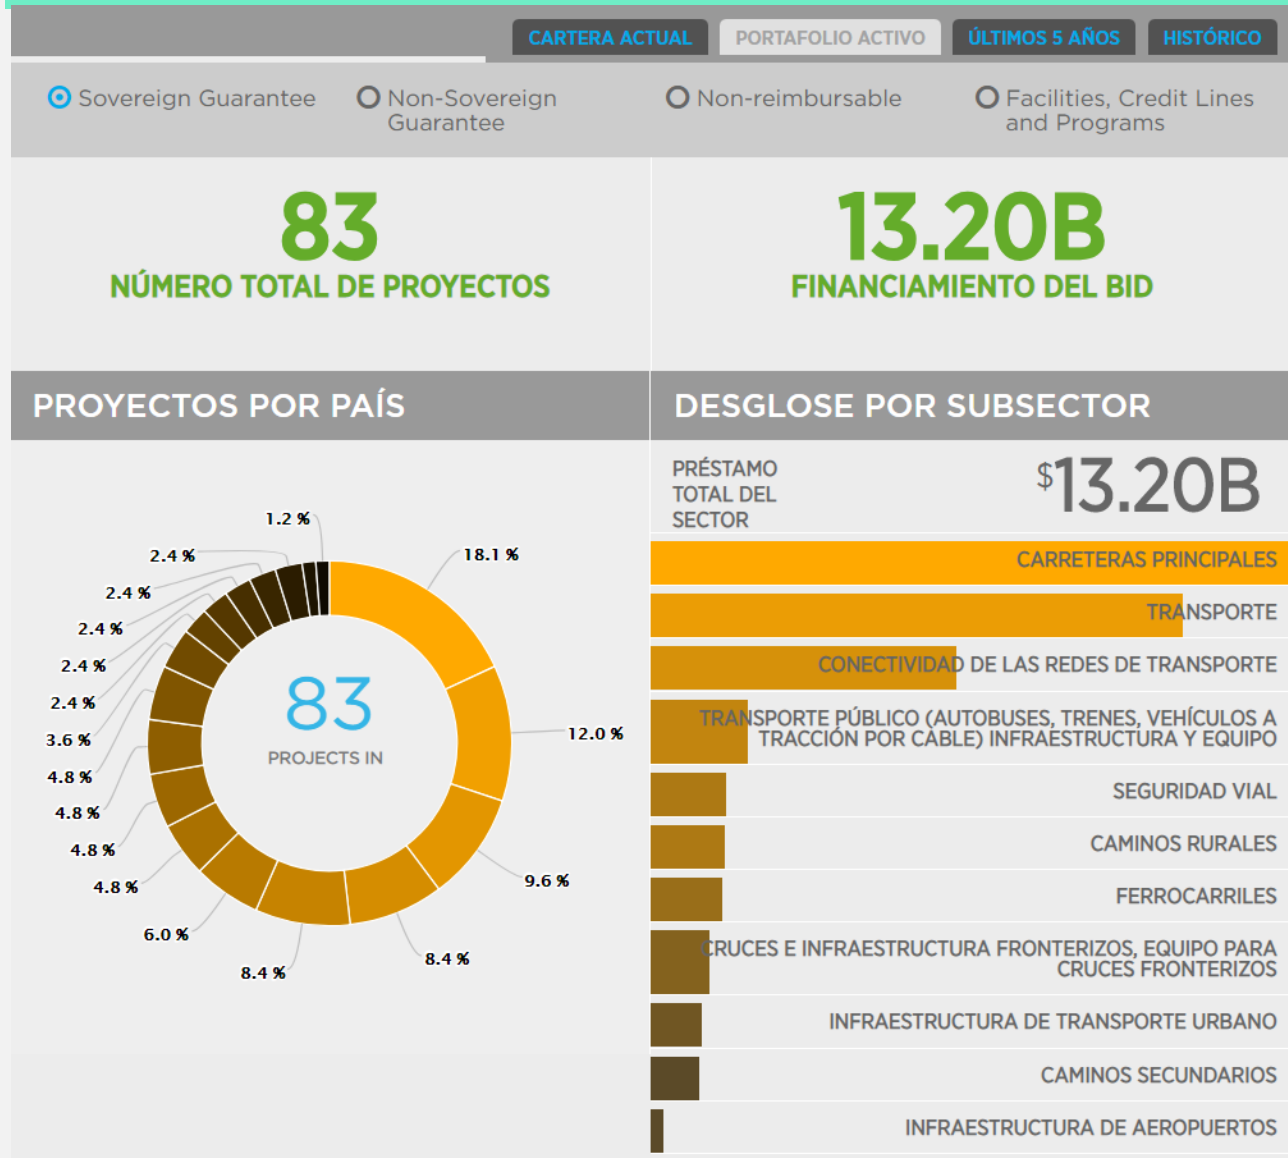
CARTERA ACTUAL PORTAFOLIO ACTIVO ÚLTIMOS 5 AÑOS HISTÓRICO

Sovereign Guarantee Non-Sovereign Guarantee Non-reimbursable Facilities, Credit Lines and Programs

83
NÚMERO TOTAL DE PROYECTOS

13.20B
FINANCIAMIENTO DEL BID

PROYECTOS POR PAÍS

1.2 %
2.4 %
2.4 %
2.4 %
2.4 %
2.4 %
3.6 %
4.8 %
4.8 %
4.8 %
4.8 %
6.0 %
8.4 %
8.4 %
9.6 %
12.0 %
18.1 %

83
PROJECTS IN

DESGLOSE POR SUBSECTOR

PRÉSTAMO TOTAL DEL SECTOR
$13.20B

CARRETERAS PRINCIPALES
TRANSPORTE
CONECTIVIDAD DE LAS REDES DE TRANSPORTE
TRANSPORTE PÚBLICO (AUTOBUSES, TRENES, VEHÍCULOS A TRACCIÓN POR CABLE) INFRAESTRUCTURA Y EQUIPO
SEGURIDAD VIAL
CAMINOS RURALES
FERROCARRILES
CRUCES E INFRAESTRUCTURA FRONTERIZOS, EQUIPO PARA CRUCES FRONTERIZOS
INFRAESTRUCTURA DE TRANSPORTE URBANO
CAMINOS SECUNDARIOS
INFRAESTRUCTURA DE AEROPUERTOS